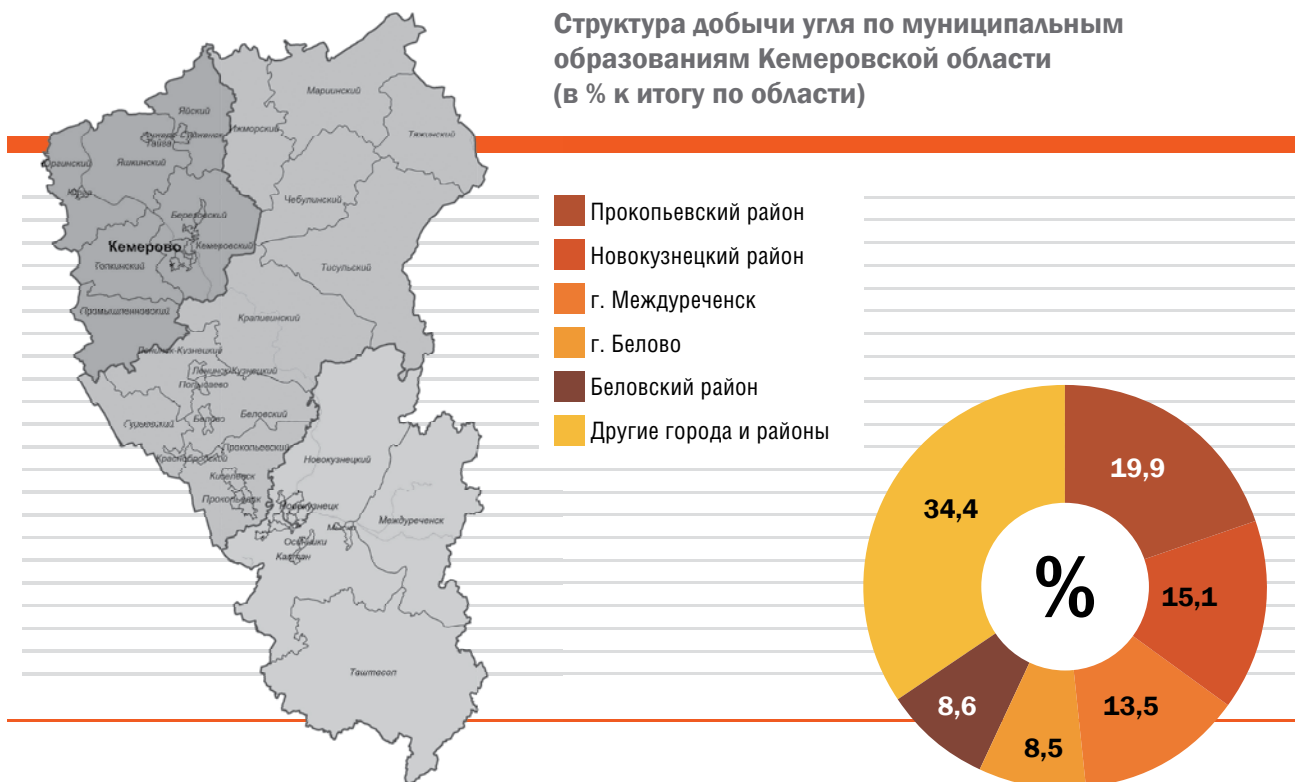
Структура добычи угля по муниципальным образованиям Кемеровской области (в % к итогу по области)

Яйский
Анжеро-Судженск
Тайга
Ижморский
Мариинский
Тяжинский
Юргинский
Яшкинский
Юрга
Чебулинский
Березовский
Кемерово
Кемеровский
Топкинский
Тисульский
Промышленновский
Крапивинский
Ленинск-Кузнецкий
Ленинск-Кузнецкий
Полысаево
Гурьевский
Белово
Беловский
Прокопьевский
Новокузнецкий
Краснобродский
Киселевск
Прокопьевск
Новокузнецк
Мыски
Междуреченск
Осинники
Калтан
Таштагол

Прокопьевский район
Новокузнецкий район
г. Междуреченск
г. Белово
Беловский район
Другие города и районы

%
19,9
15,1
13,5
8,5
8,6
34,4